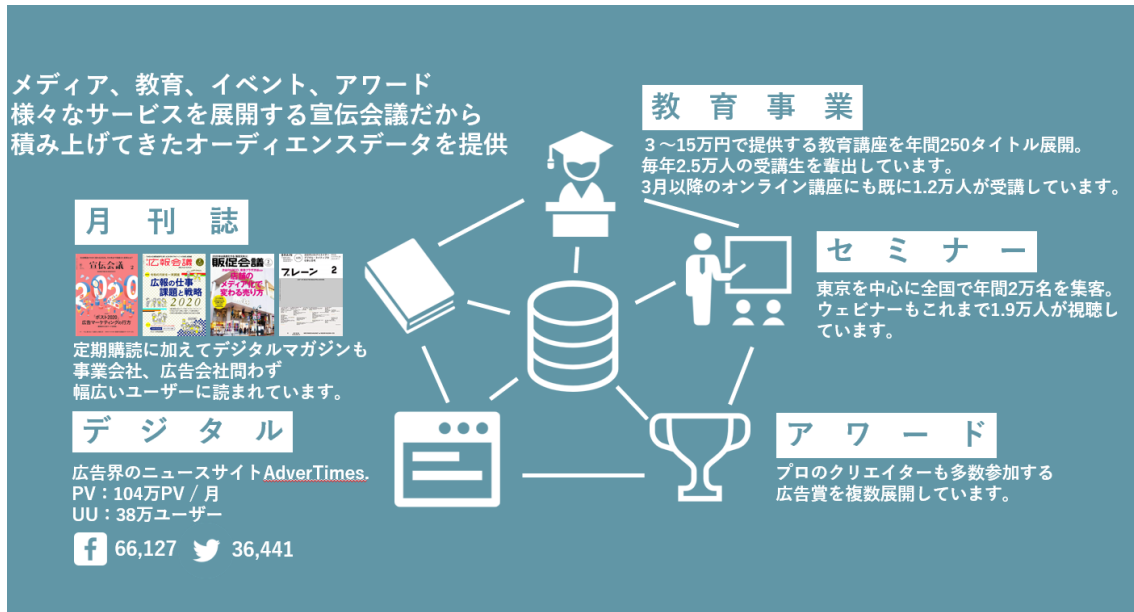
メディア、教育、イベント、アワード
様々なサービスを展開する宣伝会議だから
積み上げてきたオーディエンスデータを提供

教 育 事 業

３～15万円で提供する教育講座を年間250タイトル展開。
毎年2.5万人の受講生を輩出しています。
3月以降のオンライン講座にも既に1.2万人が受講しています。

月 刊 誌

宣伝会議 2020

広報会議 広報の仕事 課題と戦略 2020

販促会議

ブレーン 2

定期購読に加えてデジタルマガジンも
事業会社、広告会社問わず
幅広いユーザーに読まれています。

セ ミ ナ ー

東京を中心に全国で年間2万名を集客。
ウェビナーもこれまで1.9万人が視聴しています。

デ ジ タ ル

広告界のニュースサイトAdverTimes.
PV：104万PV / 月
UU：38万ユーザー

66,127 36,441

ア ワ ー ド

プロのクリエイターも多数参加する
広告賞を複数展開しています。